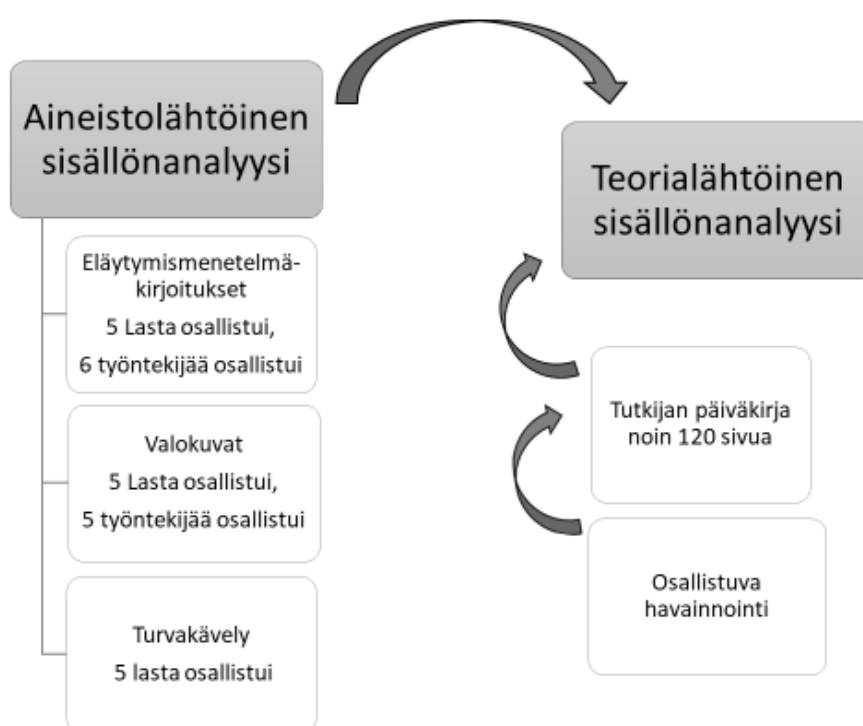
Aineistolähtöinen sisällönanalyysi

Eläytymismenetelmäkirjoitukset
5 Lasta osallistui,
6 työntekijää osallistui

Valokuvat
5 Lasta osallistui,
5 työntekijää osallistui

Turvakävely
5 lasta osallistui

Teorialähtöinen sisällönanalyysi

Tutkijan päiväkirja noin 120 sivua

Osallistuva havainnointi